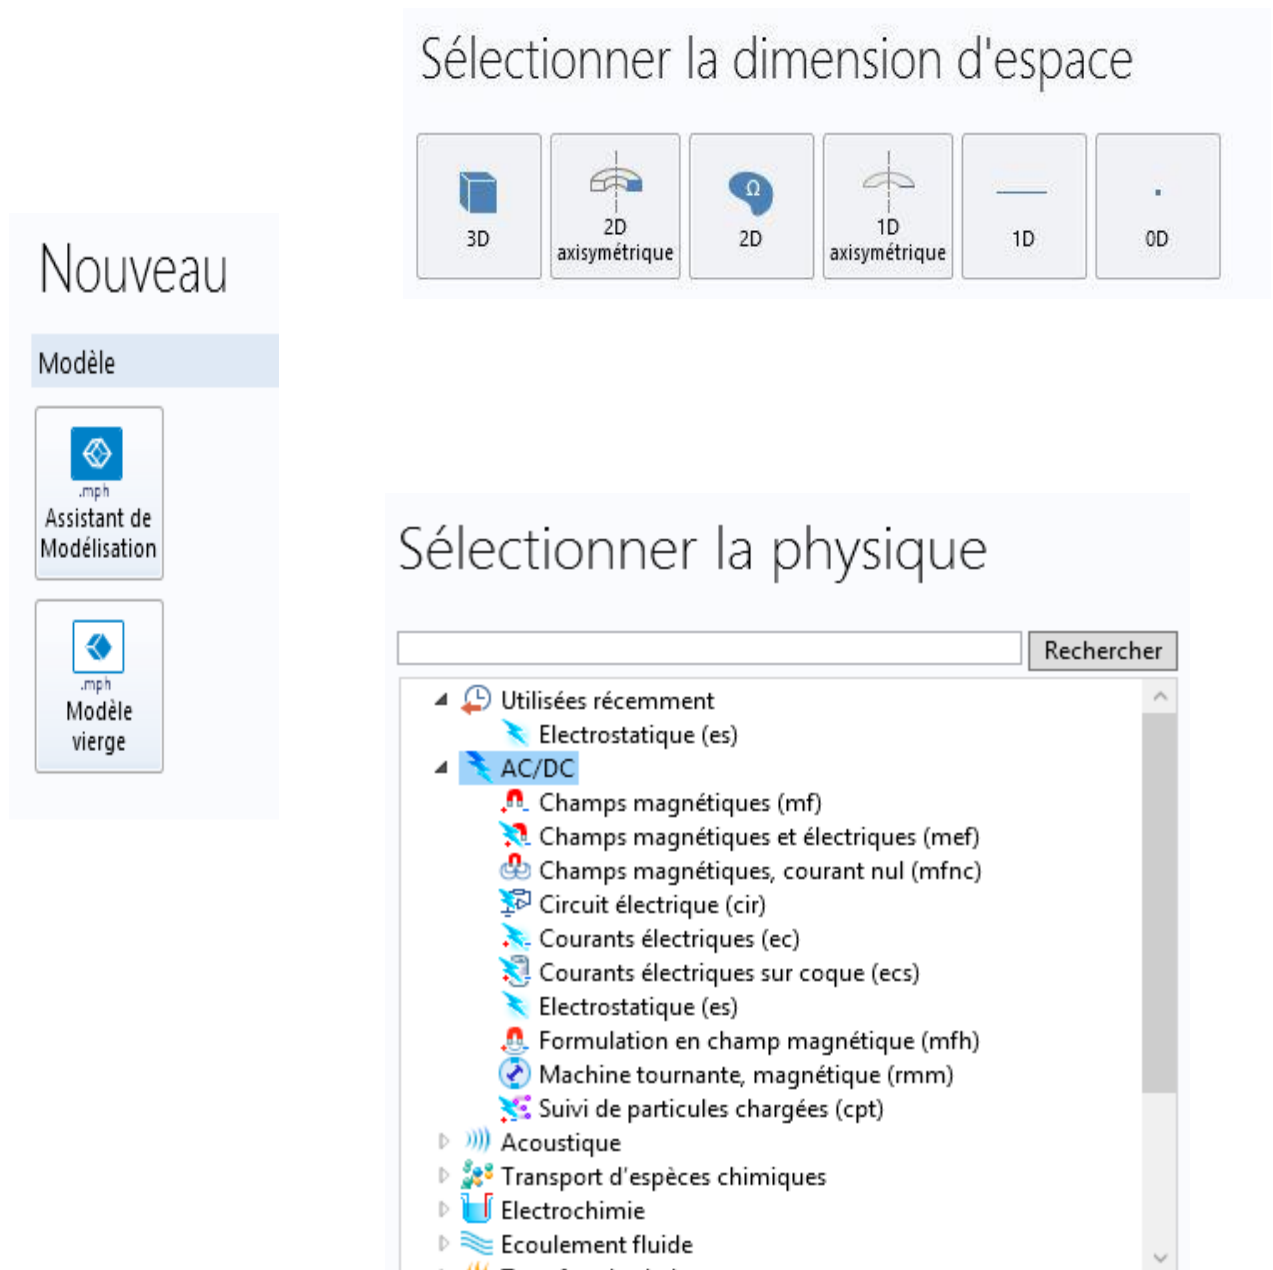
Sélectionner la dimension d'espace

3D

2D axisymétrique

2D

1D axisymétrique

1D

0D

Nouveau

Modèle

.mph Assistant de Modélisation

.mph Modèle vierge

Sélectionner la physique

Rechercher

Utilisées récemment
Electrostatique (es)
AC/DC
Champs magnétiques (mf)
Champs magnétiques et électriques (mef)
Champs magnétiques, courant nul (mfnc)
Circuit électrique (cir)
Courants électriques (ec)
Courants électriques sur coque (ecs)
Electrostatique (es)
Formulation en champ magnétique (mfh)
Machine tournante, magnétique (rmm)
Suivi de particules chargées (cpt)
Acoustique
Transport d'espèces chimiques
Electrochimie
Ecoulement fluide
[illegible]